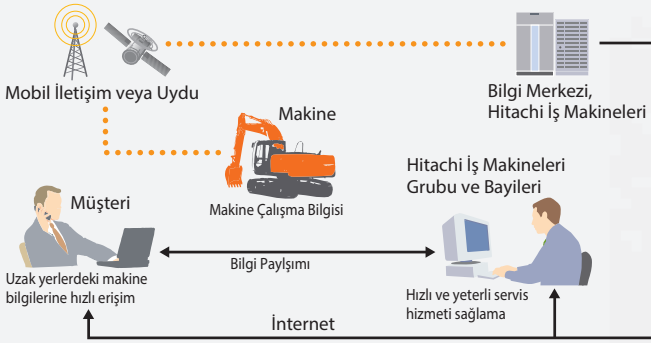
Mobil İletişim veya Uydu

Bilgi Merkezi, Hitachi İş Makineleri

Makine

Makine Çalışma Bilgisi

Hitachi İş Makineleri Grubu ve Bayileri

Müşteri

Uzak yerlerdeki makine bilgilerine hızlı erişim

Bilgi Paylşımı

Hızlı ve yeterli servis hizmeti sağlama

İnternet